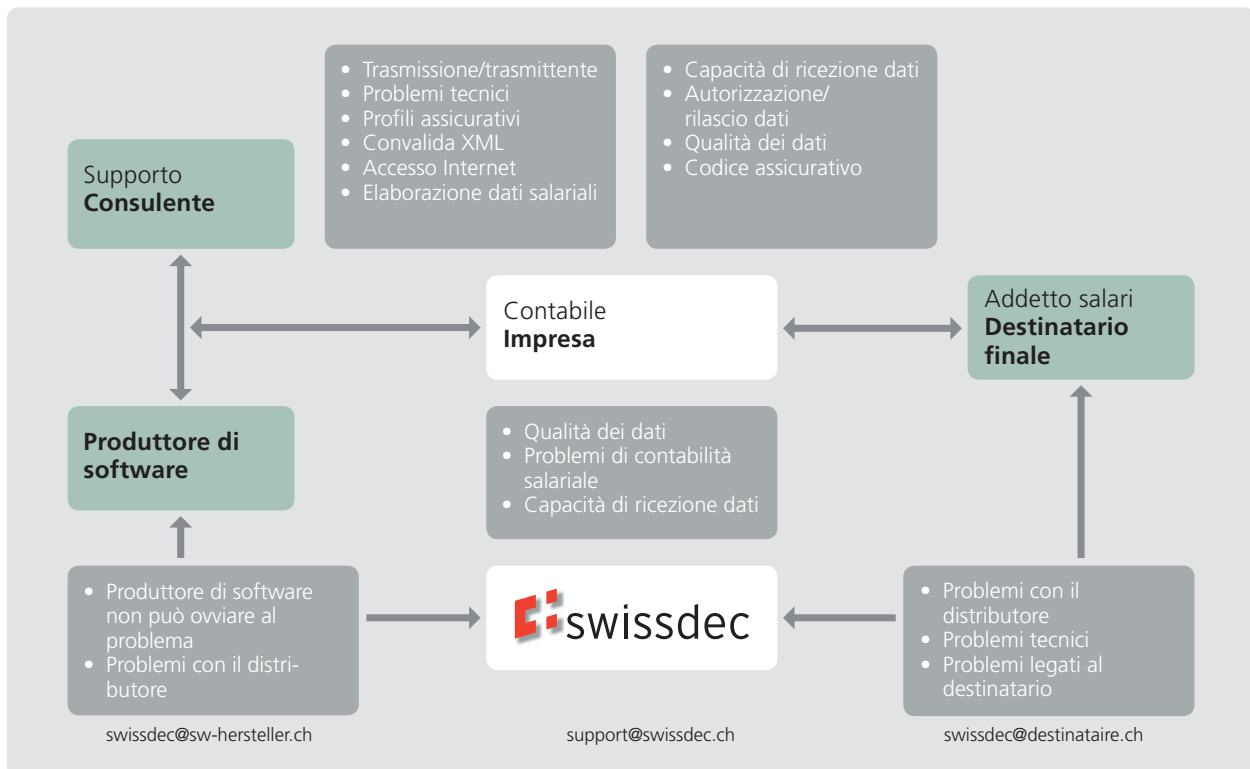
- Trasmissione/trasmittente
- Problemi tecnici
- Profili assicurativi
- Convalida XML
- Accesso Internet
- Elaborazione dati salariali

- Capacità di ricezione dati
- Autorizzazione/ rilascio dati
- Qualità dei dati
- Codice assicurativo

Supporto
**Consulente**

Contabile
**Impresa**

Addetto salari
**Destinatario finale**

**Produttore di software**

- Qualità dei dati
- Problemi di contabilità salariale
- Capacità di ricezione dati

- Produttore di software non può ovviare al problema
- Problemi con il distributore

swissdec

- Problemi con il distributore
- Problemi tecnici
- Problemi legati al destinatario

swissdec@sw-hersteller.ch

support@swissdec.ch

swissdec@destinataire.ch